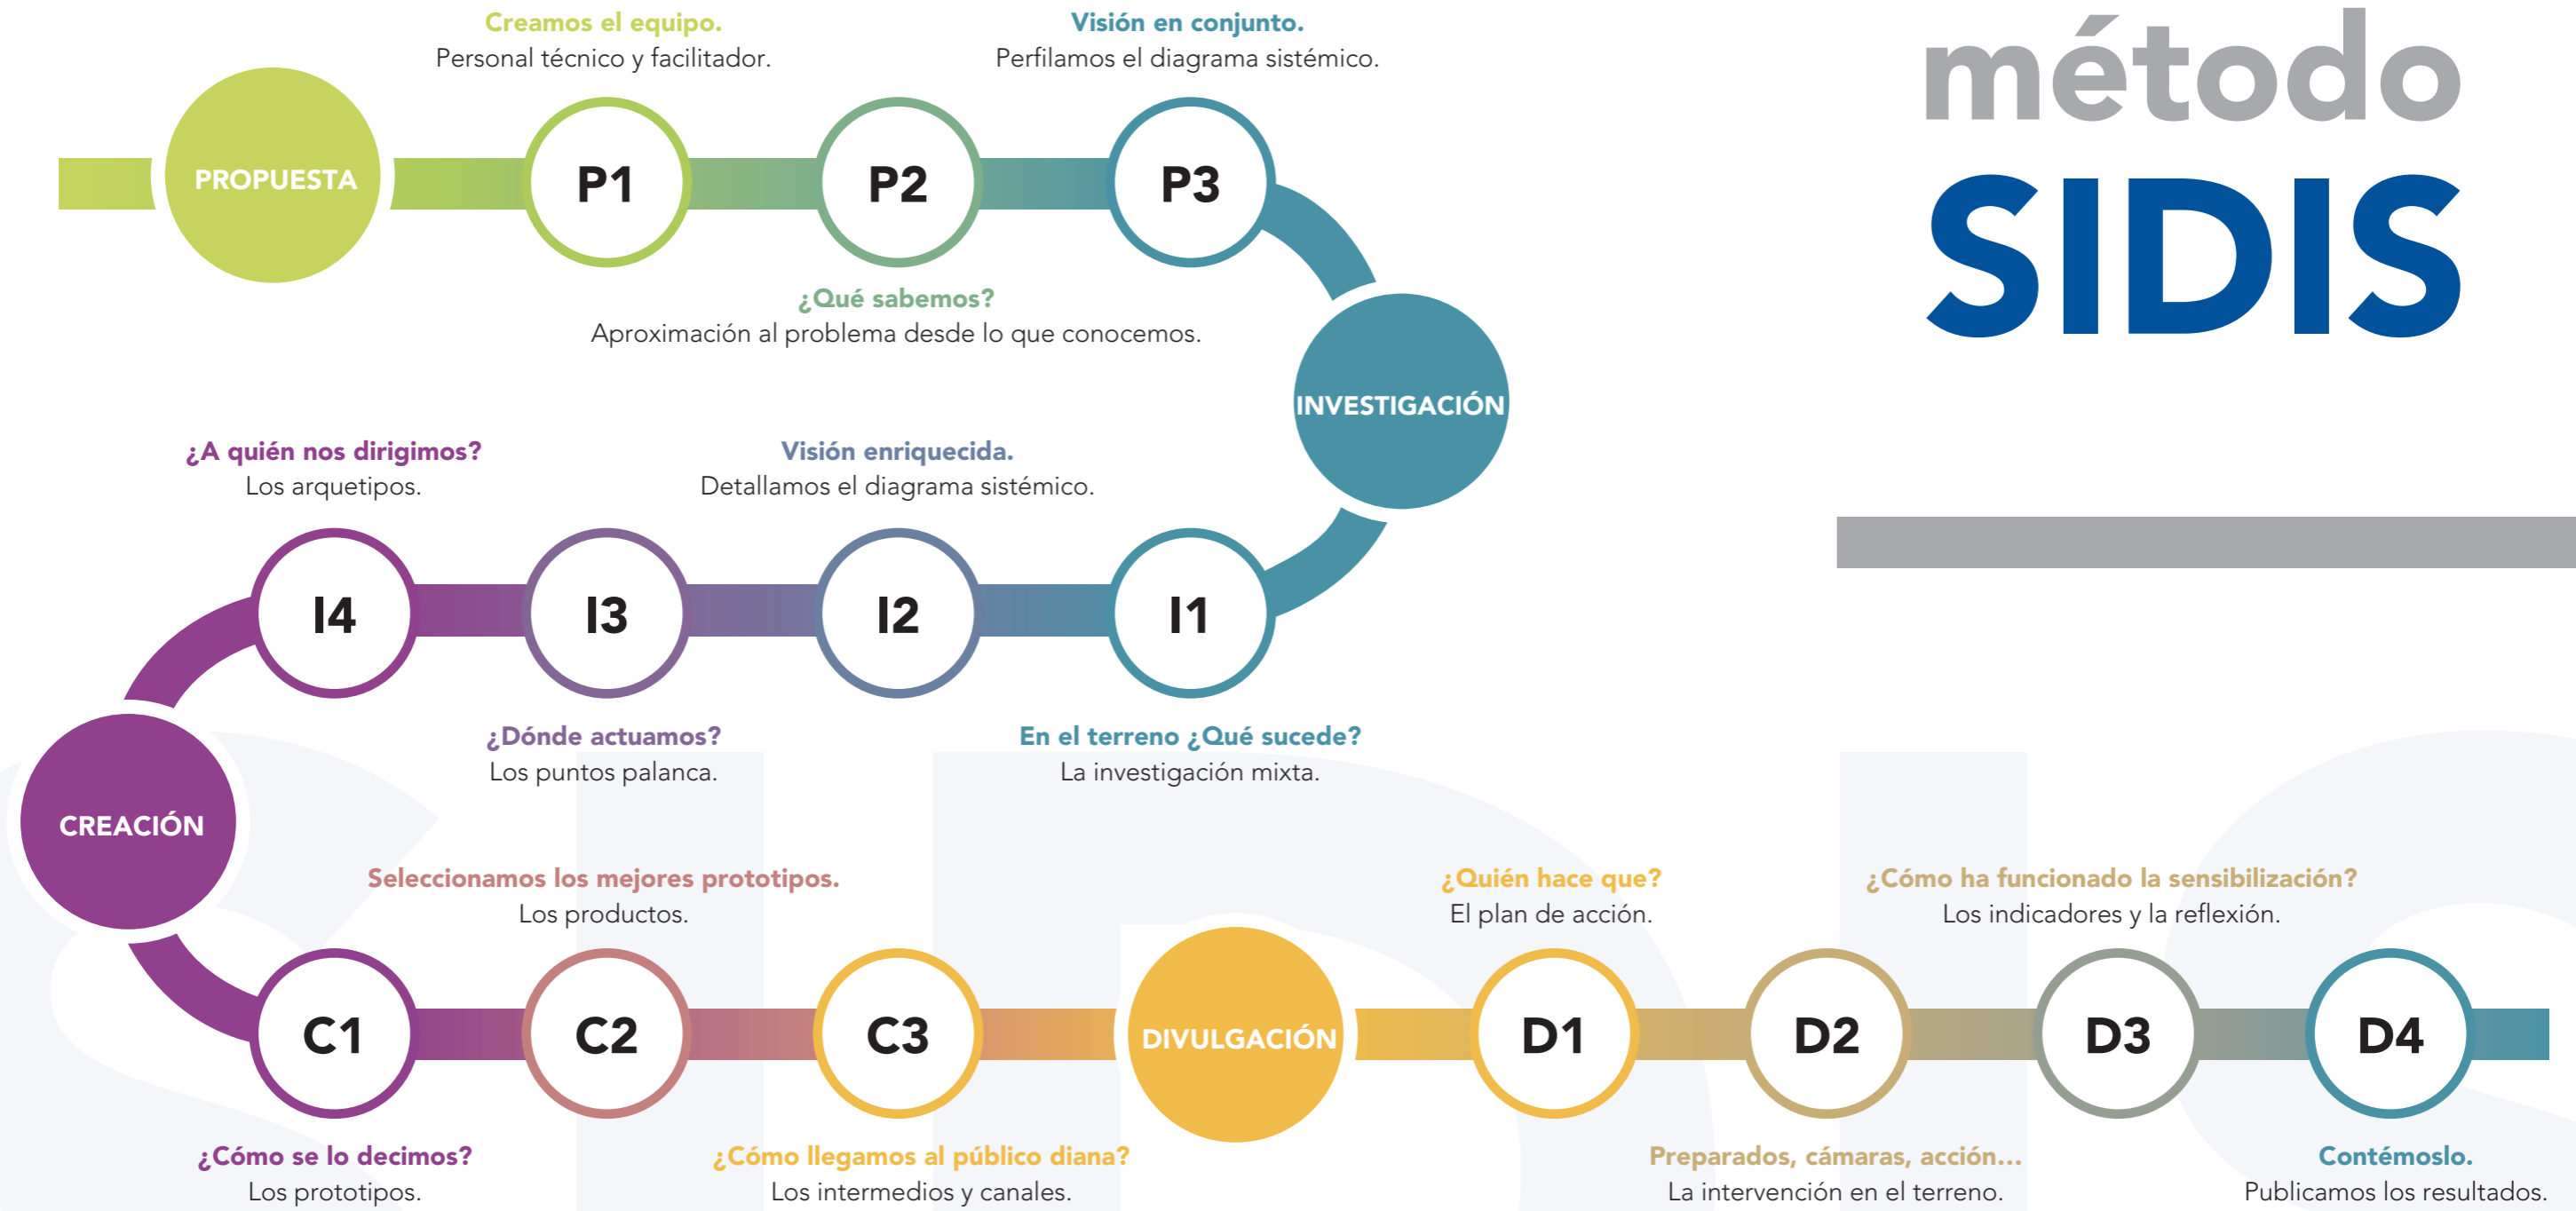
método
SIDIS

Creamos el equipo.
Personal técnico y facilitador.

Visión en conjunto.
Perfilamos el diagrama sistémico.

PROPUESTA
P1
P2
P3

¿Qué sabemos?
Aproximación al problema desde lo que conocemos.

INVESTIGACIÓN

¿A quién nos dirigimos?
Los arquetipos.

Visión enriquecida.
Detallamos el diagrama sistémico.

I4
I3
I2
I1

¿Dónde actuamos?
Los puntos palanca.

En el terreno ¿Qué sucede?
La investigación mixta.

CREACIÓN

Seleccionamos los mejores prototipos.
Los productos.

¿Quién hace que?
El plan de acción.

¿Cómo ha funcionado la sensibilización?
Los indicadores y la reflexión.

C1
C2
C3
DIVULGACIÓN
D1
D2
D3
D4

¿Cómo se lo decimos?
Los prototipos.

¿Cómo llegamos al público diana?
Los intermedios y canales.

Preparados, cámaras, acción...
La intervención en el terreno.

Contémoslo.
Publicamos los resultados.